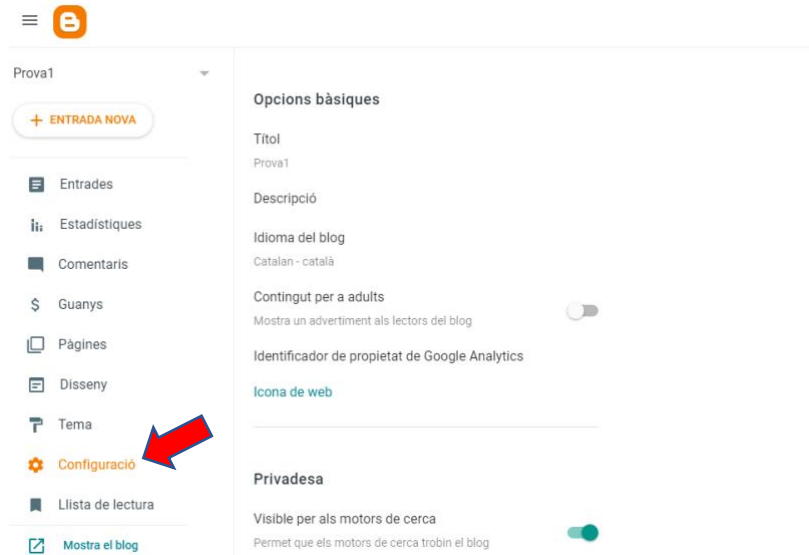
Prova1

+ ENTRADA NOVA

Entrades
Estadístiques
Comentaris
Guanys
Pàgines
Disseny
Tema
Configuració
Llista de lectura
Mostra el blog

Opcions bàsiques

Títol
Prova1

Descripció

Idioma del blog
Catalan - català

Contingut per a adults
Mostra un advertiment als lectors del blog

Identificador de propietat de Google Analytics

Icona de web

Privadesa

Visible per als motors de cerca
Permet que els motors de cerca trobin el blog